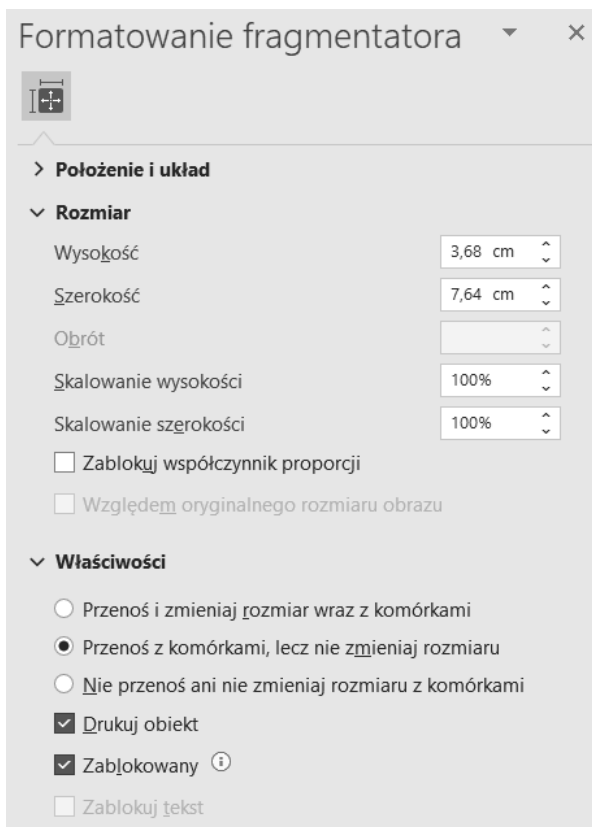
Formatowanie fragmentatora ▾ ×

> Położenie i układ

∨ Rozmiar

Wysokość 3,68 cm

Szerokość 7,64 cm

Obrót

Skalowanie wysokości 100%

Skalowanie szerokości 100%

Zablokuj współczynnik proporcji

Względem oryginalnego rozmiaru obrazu

∨ Właściwości

Przenoś i zmieniaj rozmiar wraz z komórkami

Przenoś z komórkami, lecz nie zmieniaj rozmiaru

Nie przenoś ani nie zmieniaj rozmiaru z komórkami

Drukuj obiekt

Zablokowany

Zablokuj tekst